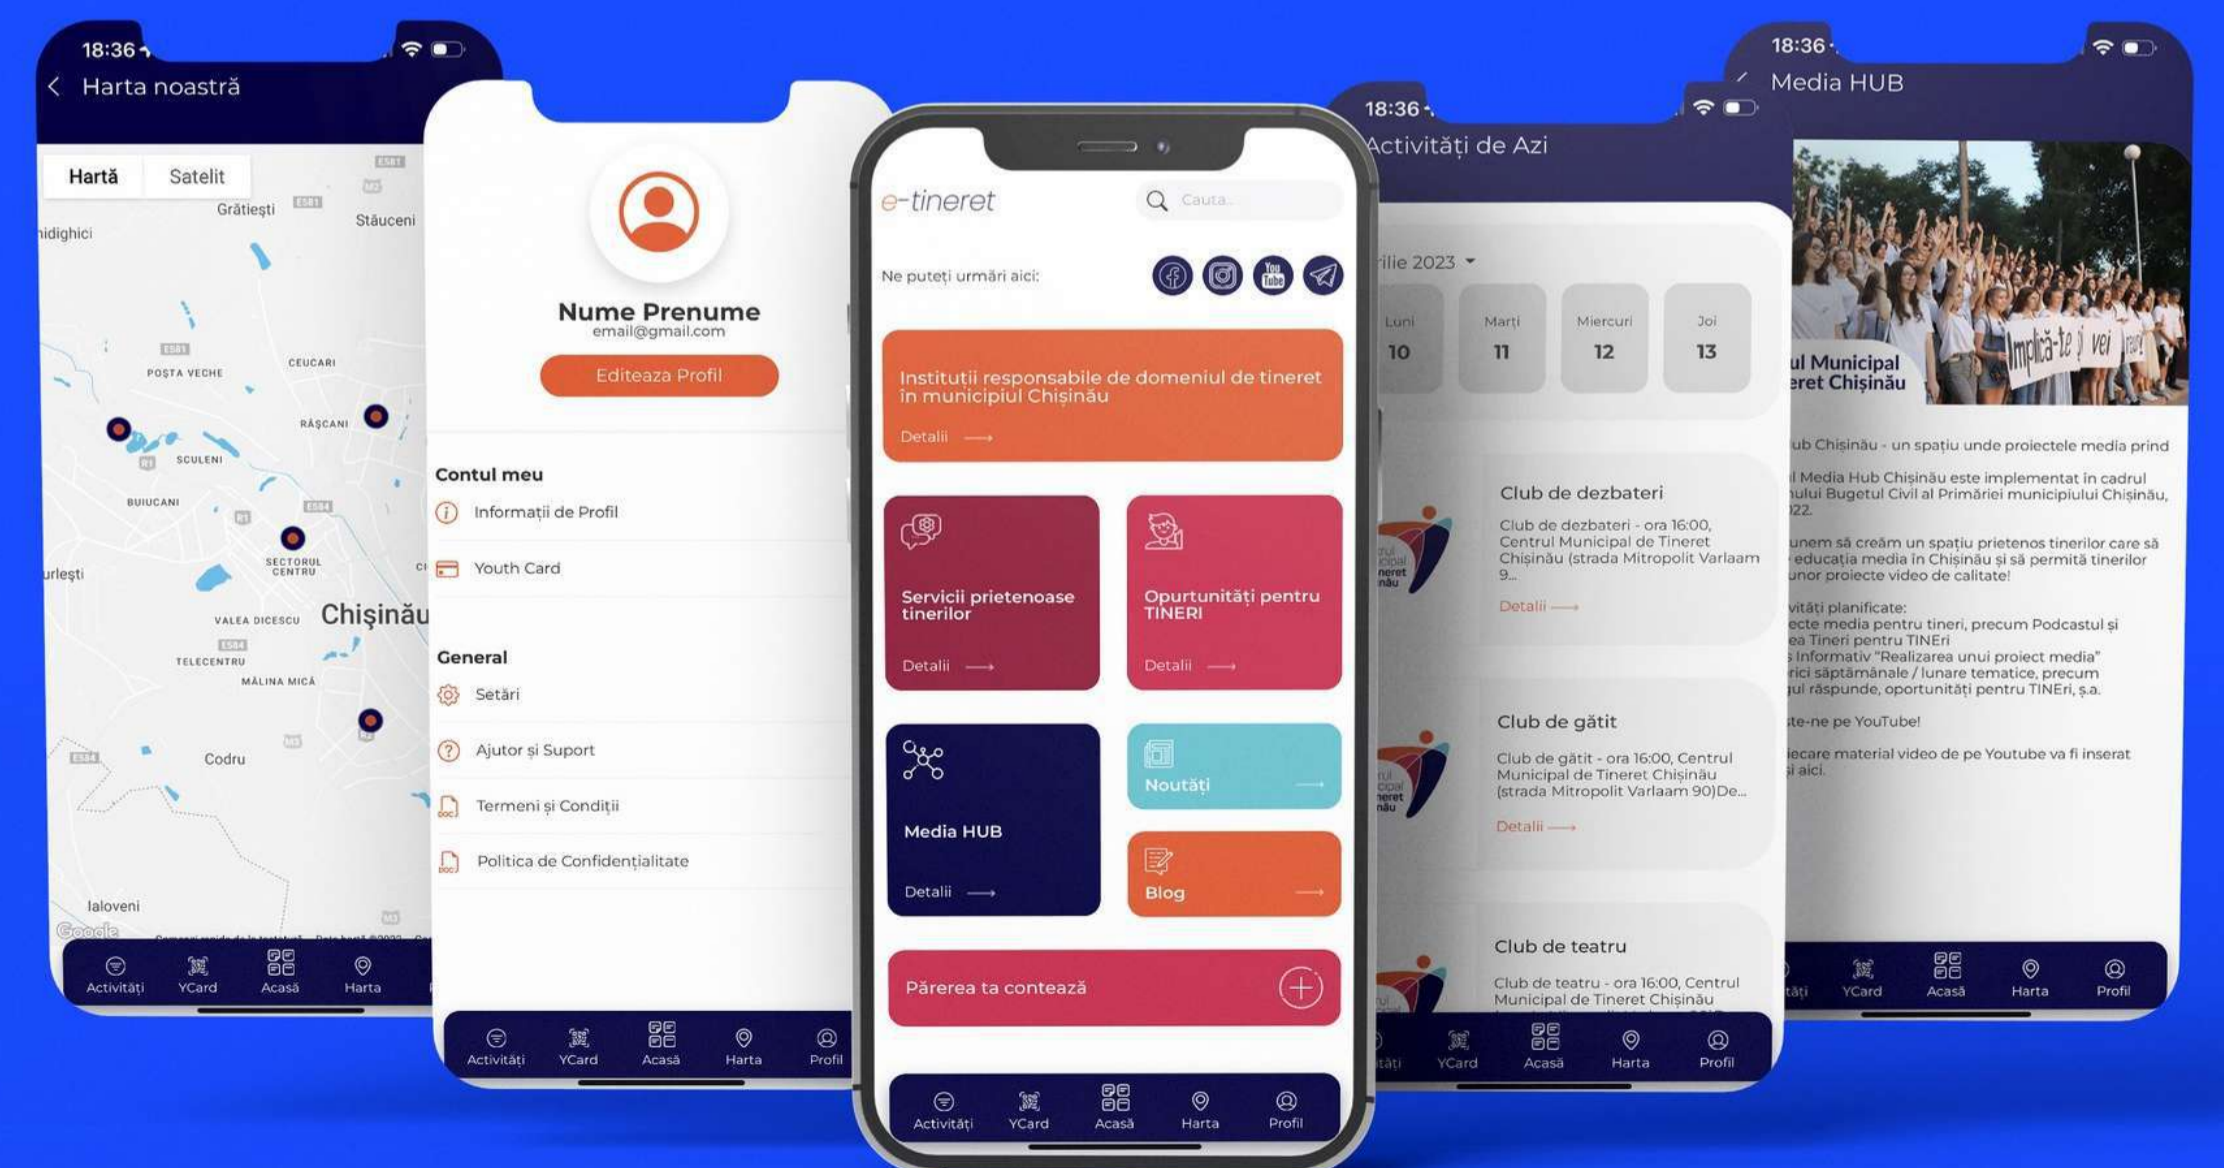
18:36

Harta noastră

Hartă Satelit

Grătiești Stăuceni
idighici
POȘTA VECHE CEUCARI
RÂȘCANI
SCULENI
BUIUCANI
SECTORUL CENTRU
urlești
VALEA DICESCU Chișinău
TELECENTRU
MĂLINA MICĂ
Codru
Ialoveni
Google

Activități YCard Acasă Harta

Nume Prenume
email@gmail.com
Editeaza Profil

Contul meu
Informații de Profil
Youth Card

General
Setări
Ajutor și Suport
Termeni și Condiții
Politica de Confidențialitate

Activități YCard Acasă Harta Profil

e-tineret
Cauta...

Ne puteți urmări aici:

Instituții responsabile de domeniul de tineret în municipiul Chișinău
Detalii

Servicii prietenoase tinerilor
Detalii

Opurtunități pentru TINERI
Detalii

Media HUB
Detalii

Noutăți

Blog

Părerea ta contează

Activități YCard Acasă Harta Profil

18:36

Activități de Azi

rilie 2023

| Luni | Marți | Miercuri | Joi |
|---|---|---|---|
| 10 | 11 | 12 | 13 |

Club de dezbateri
Club de dezbateri - ora 16:00, Centrul Municipal de Tineret Chișinău (strada Mitropolit Varlaam 9...
Detalii

Club de gătit
Club de gătit - ora 16:00, Centrul Municipal de Tineret Chișinău (strada Mitropolit Varlaam 90)De...
Detalii

Club de teatru
Club de teatru - ora 16:00, Centrul Municipal de Tineret Chișinău

tăți YCard Acasă Harta Profil

18:36

Media HUB

ul Municipal
eret Chișinău

Implică-te și vei

ub Chișinău - un spațiu unde proiectele media prind

l Media Hub Chișinău este implementat în cadrul ului Bugetul Civil al Primăriei municipiului Chișinău, 22.

unem să creăm un spațiu prietenos tinerilor care să educația media în Chișinău și să permită tinerilor unor proiecte video de calitate!

vități planificate:
ecte media pentru tineri, precum Podcastul și ea Tineri pentru TINEri
Informativ "Realizarea unui proiect media"
rici săptămânale / lunare tematice, precum gul răspunde, oportunități pentru TINEri, ș.a.

te-ne pe YouTube!

iecare material video de pe Youtube va fi inserat i aici.

tăți YCard Acasă Harta Profil